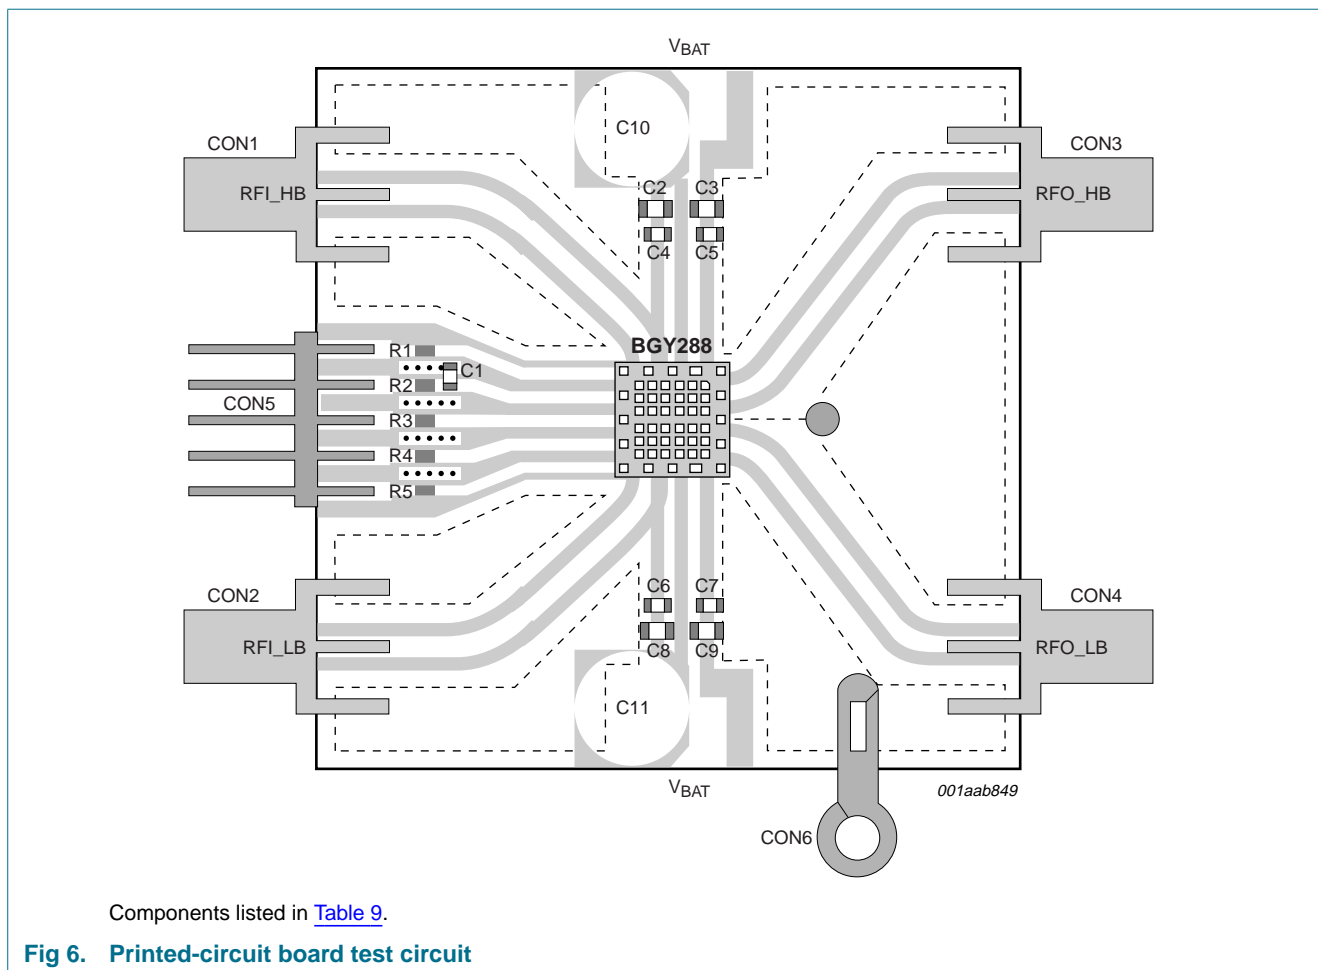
$V_{BAT}$

CON1

RFI_HB

C10

C2 C3

C4 C5

CON3

RFO_HB

R1

C1

R2

CON5

R3

R4

R5

BGY288

CON2

RFI_LB

C6 C7

C8 C9

C11

CON4

RFO_LB

$V_{BAT}$

001aab849

CON6

Components listed in Table 9.

Fig 6. Printed-circuit board test circuit